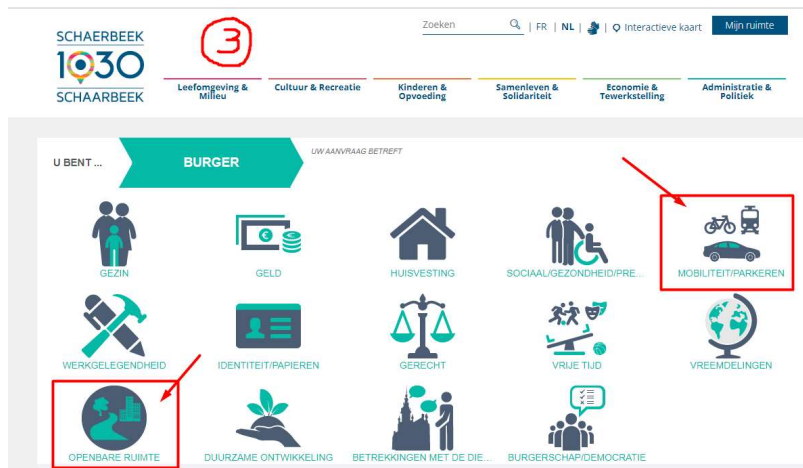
SCHAERBEEK
1030
SCHAARBEEK

3

Zoeken | FR | NL | | Interactieve kaart | Mijn ruimte

Leefomgeving & Milieu
Cultuur & Recreatie
Kinderen & Opvoeding
Samenleven & Solidariteit
Economie & Tewerkstelling
Administratie & Politiek

U BENT ...
BURGER
UW AANVRAAG BETREFT

GEZIN
GELD
HUISVESTING
SOCIAAL/GEZONDHEID/PRE...
MOBILITEIT/PARKEREN
WERKGELEGENDHEID
IDENTITEIT/PAPIEREN
GERECHT
VRIJE TIJD
VREEMDELINGEN
OPENBARE RUIMTE
DUURZAME ONTWIKKELING
BETREKKINGEN MET DE DIE...
BURGERSCHAP/DEMOCRATIE